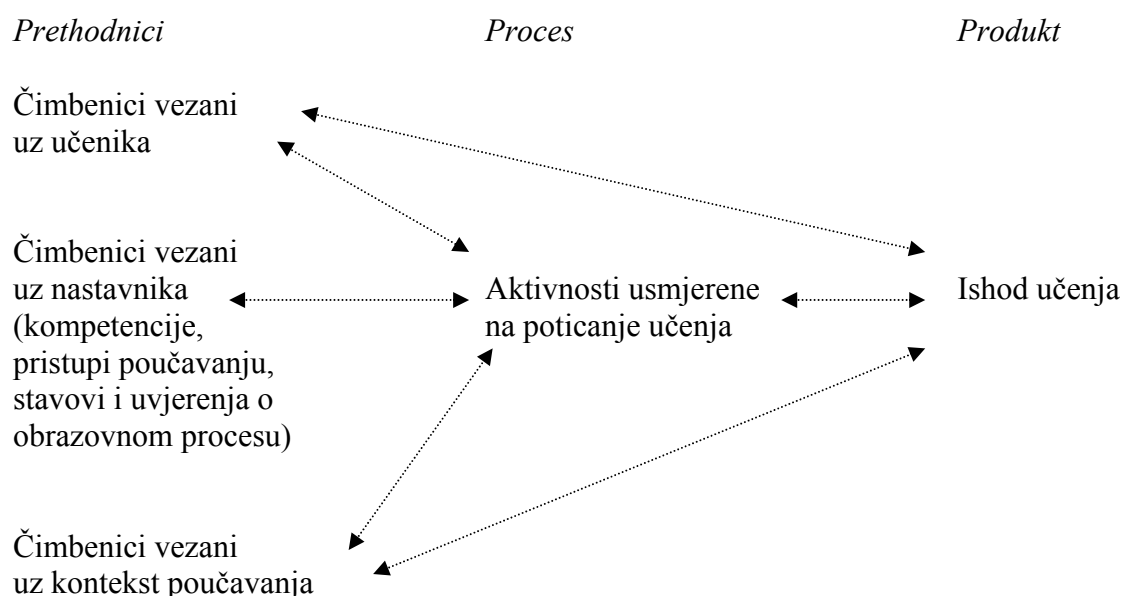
*Prethodnici* *Proces* *Produkt*

Čimbenici vezani uz učenika

Čimbenici vezani uz nastavnika (kompetencije, pristupi poučavanju, stavovi i uvjerenja o obrazovnom procesu)

Aktivnosti usmjerene na poticanje učenja

Ishod učenja

Čimbenici vezani uz kontekst poučavanja